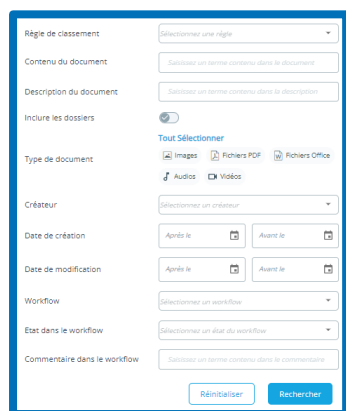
Règle de classement
Sélectionnez une règle

Contenu du document
Saisissez un terme contenu dans le document

Description du document
Saisissez un terme contenu dans la description

Inclure les dossiers

Tout Sélectionner

Type de document
Images
Fichiers PDF
Fichiers Office
Audios
Vidéos

Créateur
Sélectionnez un créateur

Date de création
Après le
Avant le

Date de modification
Après le
Avant le

Workflow
Sélectionnez un workflow

Etat dans le workflow
Sélectionnez un état du workflow

Commentaire dans le workflow
Saisissez un terme contenu dans le commentaire

Réinitialiser
Rechercher